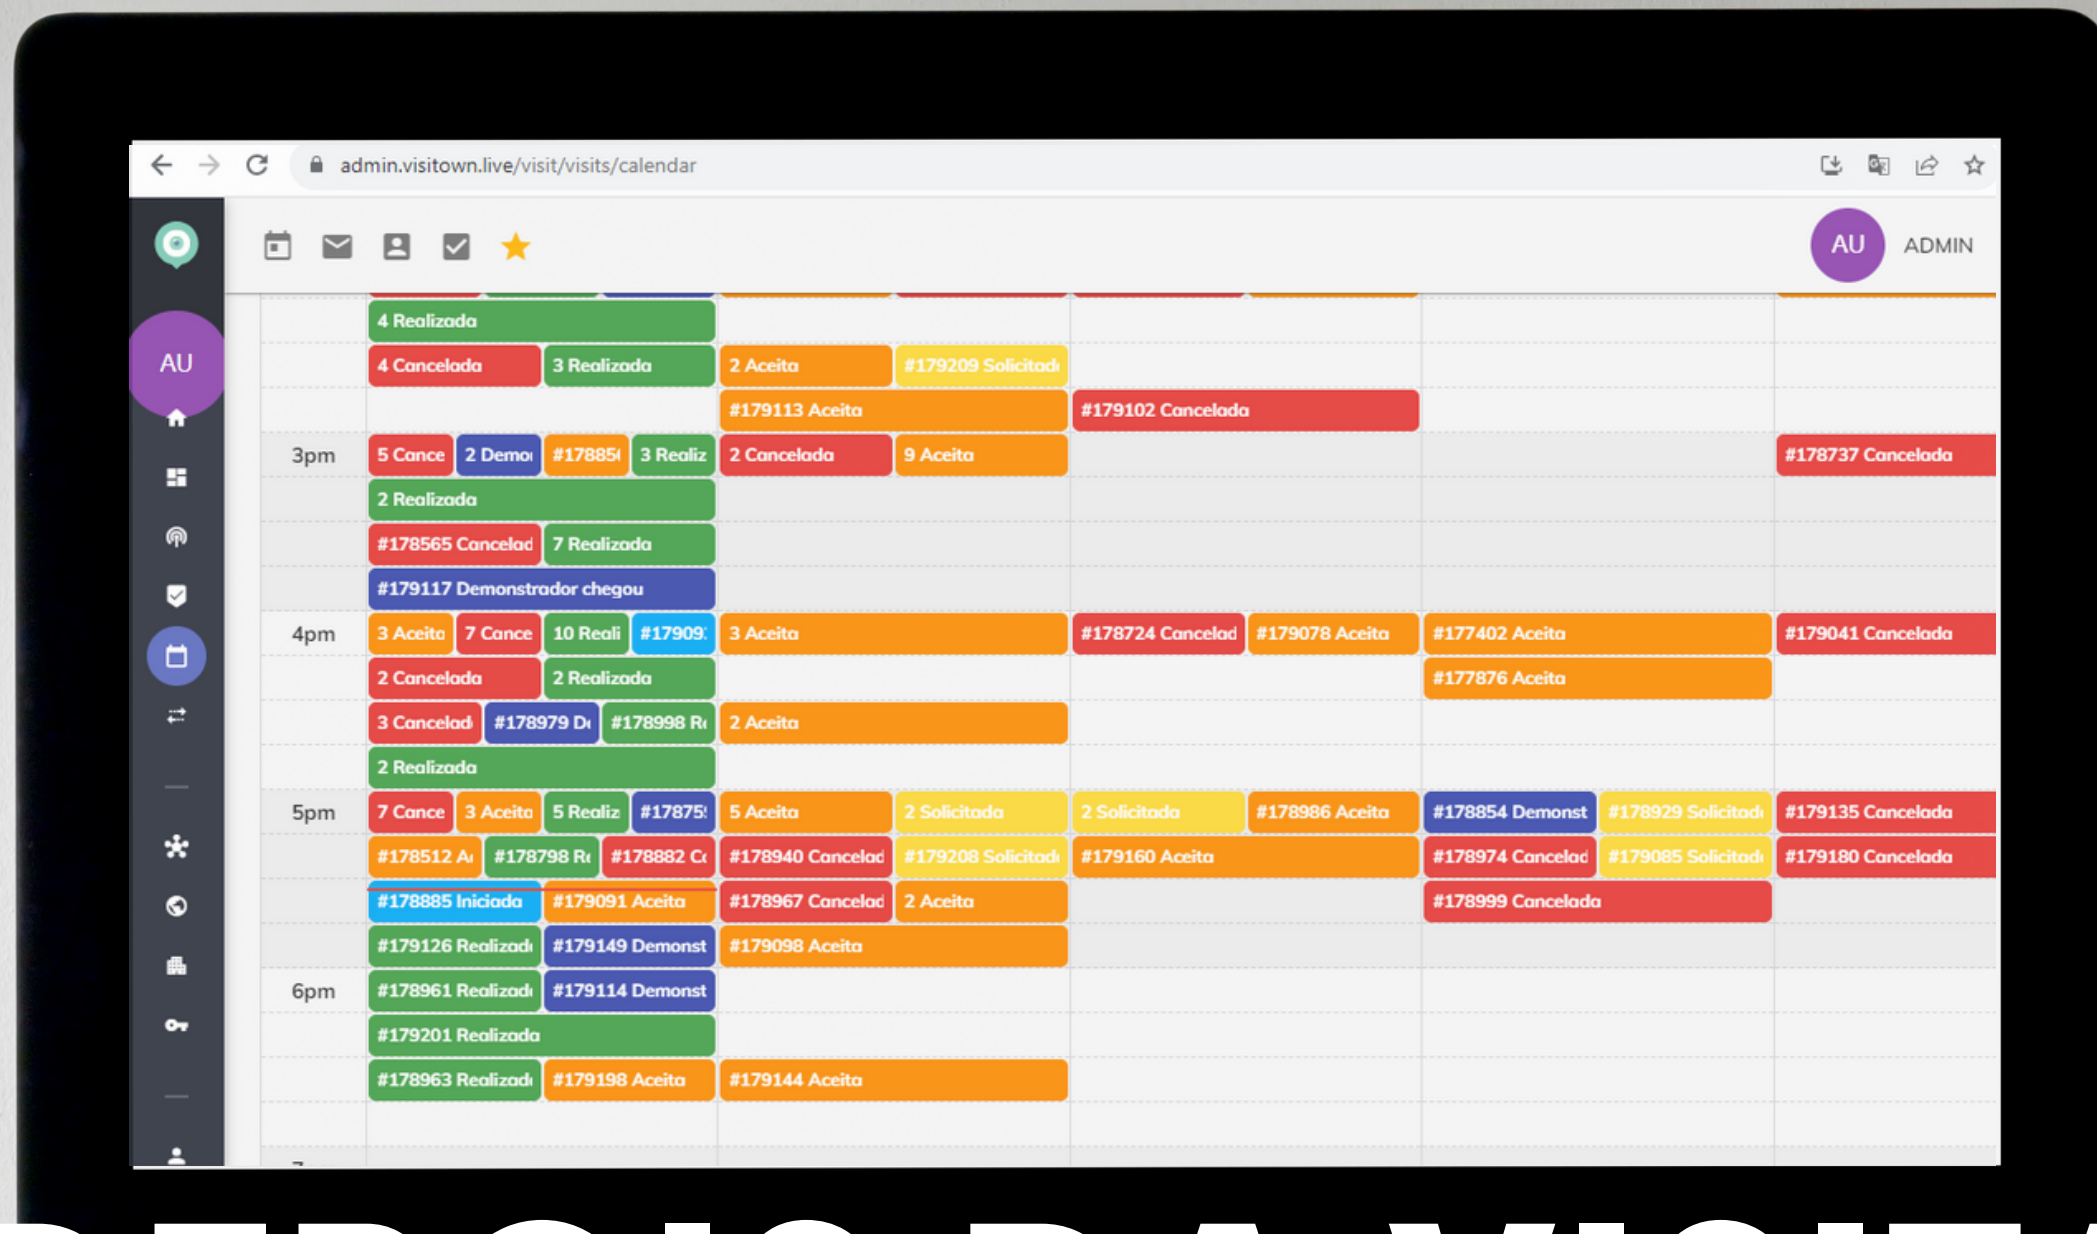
admin.visitown.live/visit/visits/calendar

AU ADMIN

AU

4 Realizada
4 Cancelada 3 Realizada 2 Aceita #179209 Solicitadı
#179113 Aceita #179102 Cancelada
3pm 5 Cance 2 Demoı #17885ı 3 Realiz 2 Cancelada 9 Aceita #178737 Cancelada
2 Realizada
#178565 Cancelad 7 Realizada
#179117 Demonstrador chegou
4pm 3 Aceita 7 Cance 10 Reali #17909: 3 Aceita #178724 Cancelad #179078 Aceita #177402 Aceita #179041 Cancelada
2 Cancelada 2 Realizada #177876 Aceita
3 Cancelad #178979 Dı #178998 Rı 2 Aceita
2 Realizada
5pm 7 Cance 3 Aceita 5 Realiz #17875! 5 Aceita 2 Solicitada 2 Solicitada #178986 Aceita #178854 Demonst #178929 Solicitadı #179135 Cancelada
#178512 Aı #178798 Rı #178882 Cı #178940 Cancelad #179208 Solicitadı #179160 Aceita #178974 Cancelad #179085 Solicitadı #179180 Cancelada
#178885 Iniciada #179091 Aceita #178967 Cancelad 2 Aceita #178999 Cancelada
#179126 Realizadı #179149 Demonst #179098 Aceita
6pm #178961 Realizadı #179114 Demonst
#179201 Realizada
#178963 Realizadı #179198 Aceita #179144 Aceita